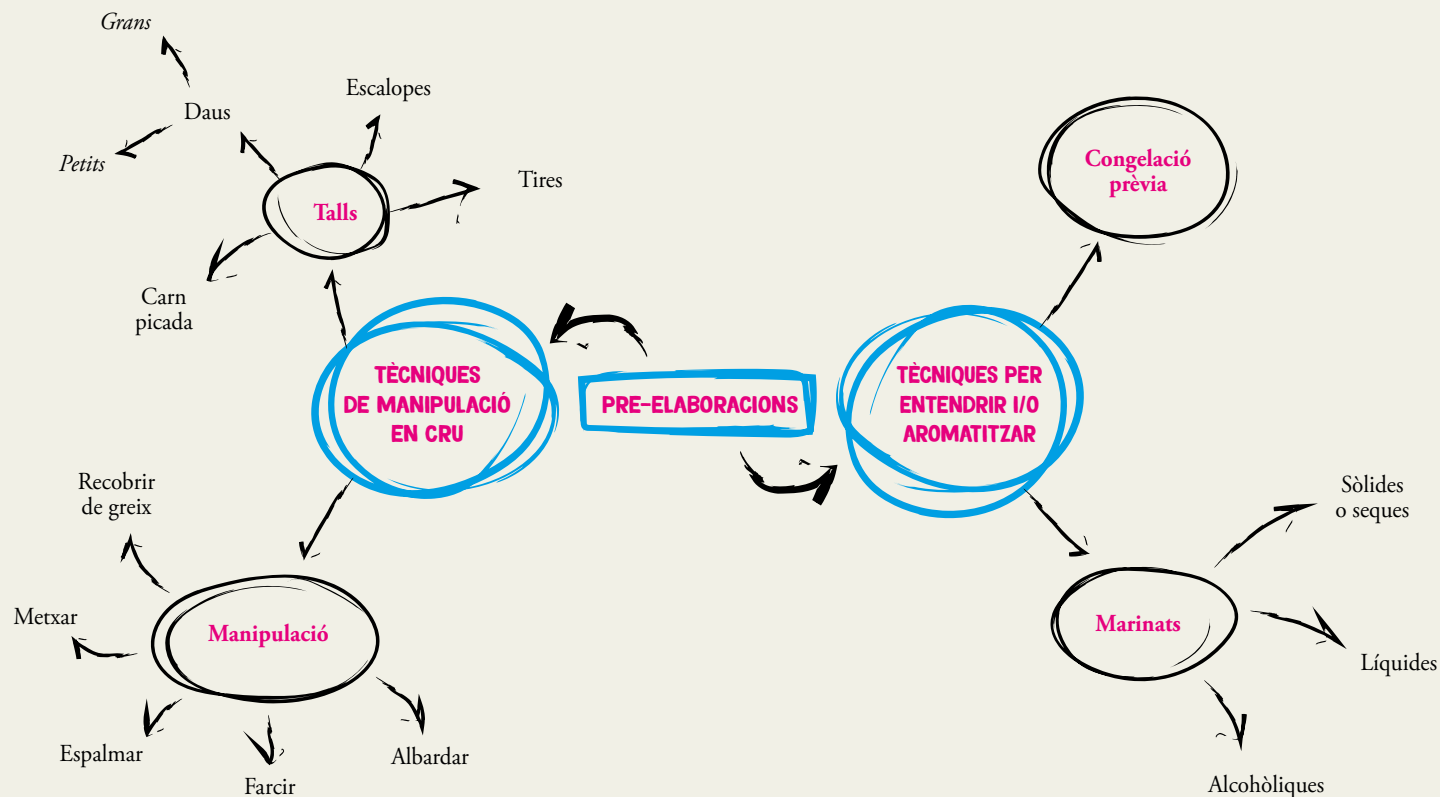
PRE-ELABORACIONS

TÈCNIQUES DE MANIPULACIÓ EN CRU

Talls

Daus

*Grans*

*Petits*

Escalopes

Tires

Carn picada

Manipulació

Recobrir de greix

Metxar

Espalmar

Farcir

Albardar

TÈCNIQUES PER ENTENDRIR I/O AROMATITZAR

Congelació prèvia

Marinats

Sòlides o seques

Líquides

Alcohòliques